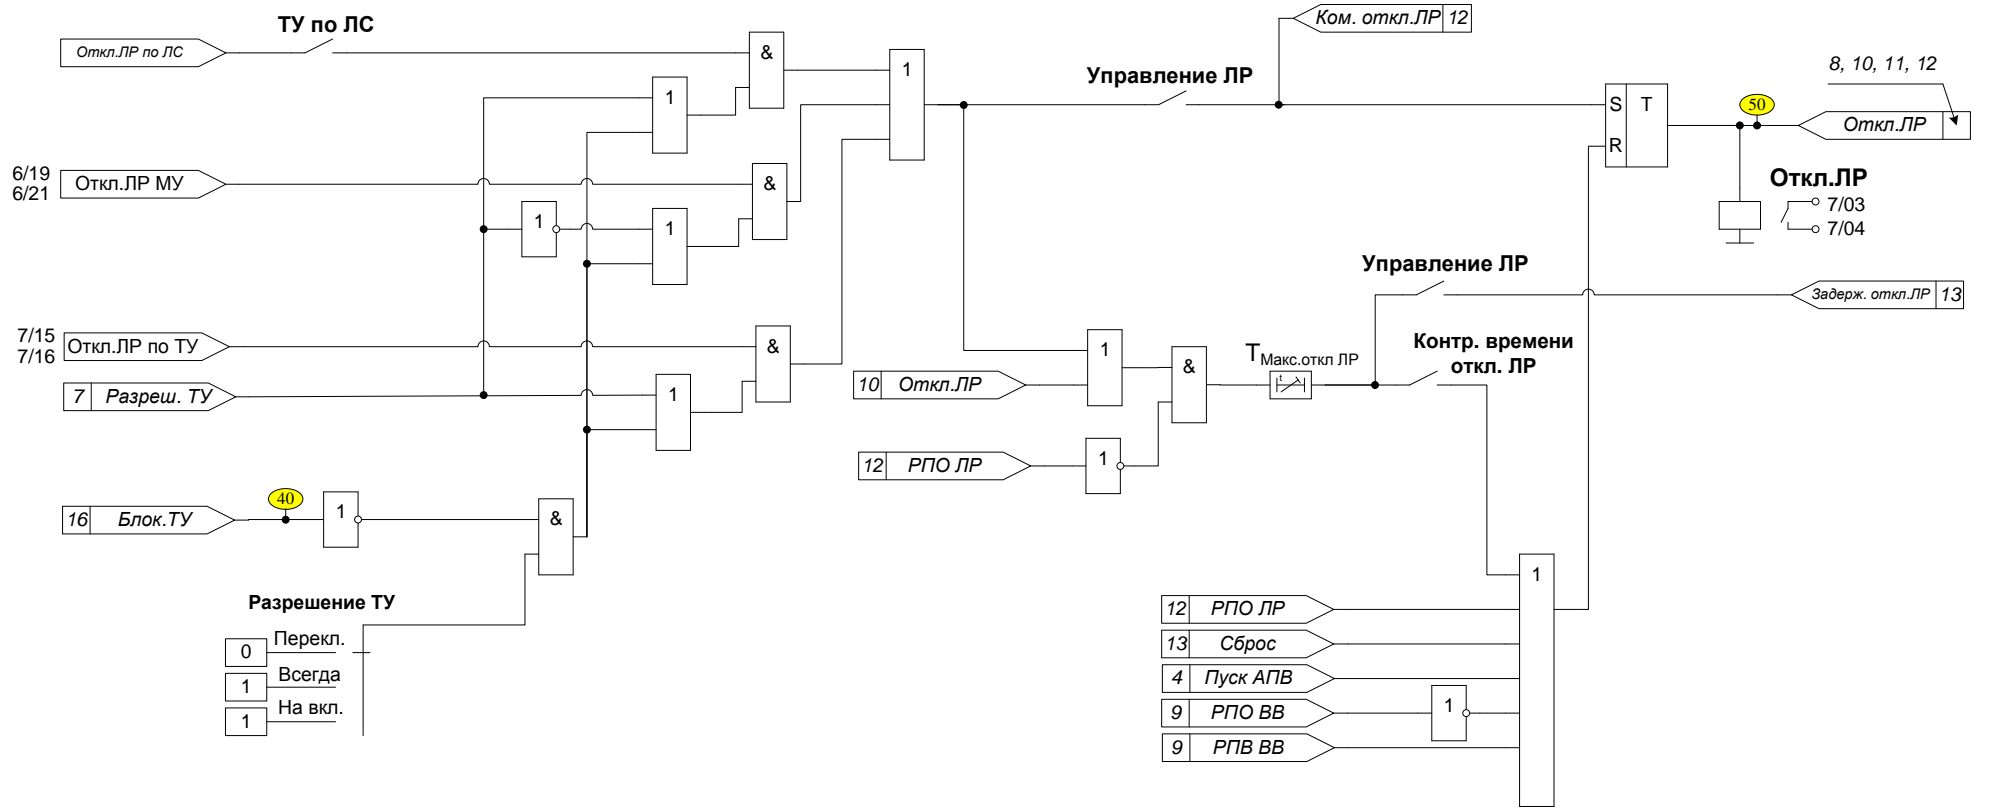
ТУ по ЛС

Откл.ЛР по ЛС

&

1

1

Ком. откл.ЛР 12

Управление ЛР

8, 10, 11, 12

S T

R

50

Откл.ЛР

Откл.ЛР

7/03

7/04

6/19
6/21 Откл.ЛР МУ

&

1

1

&

Управление ЛР

Задерж. откл.ЛР 13

7/15
7/16 Откл.ЛР по ТУ

&

7 Разреш. ТУ

1

10 Откл.ЛР

1

&

$T_{Макс.откл ЛР}$

Контр. времени откл. ЛР

12 РПО ЛР

1

16 Блок.ТУ

40

1

&

Разрешение ТУ

0 Перекл.

1 Всегда

1 На вкл.

1

12 РПО ЛР

13 Сброс

4 Пуск АПВ

9 РПО ВВ

1

9 РПВ ВВ